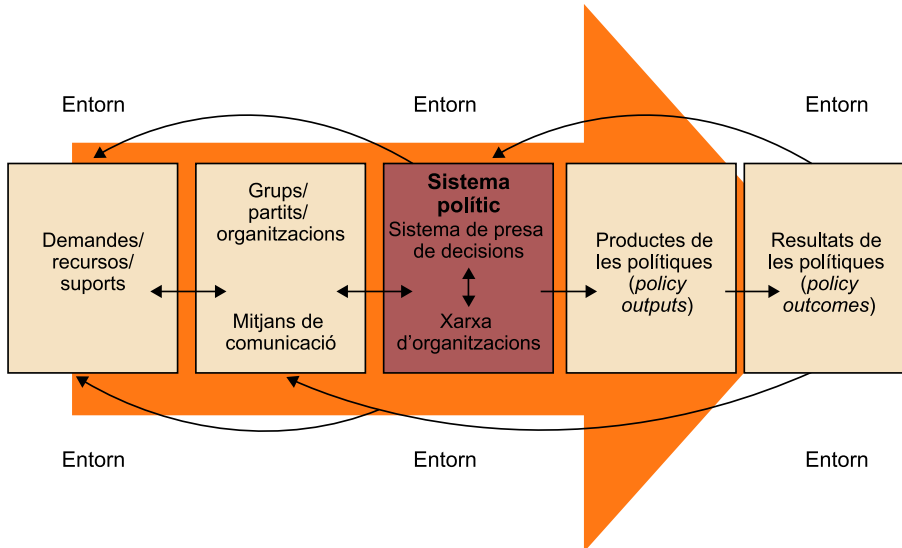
Entorn

Entorn

Entorn

Demandes/ recursos/ suports

Grups/ partits/ organitzacions

Mitjans de comunicació

**Sistema polític**

Sistema de presa de decisions

Xarxa d'organitzacions

Productes de les polítiques (*policy outputs*)

Resultats de les polítiques (*policy outcomes*)

Entorn

Entorn

Entorn